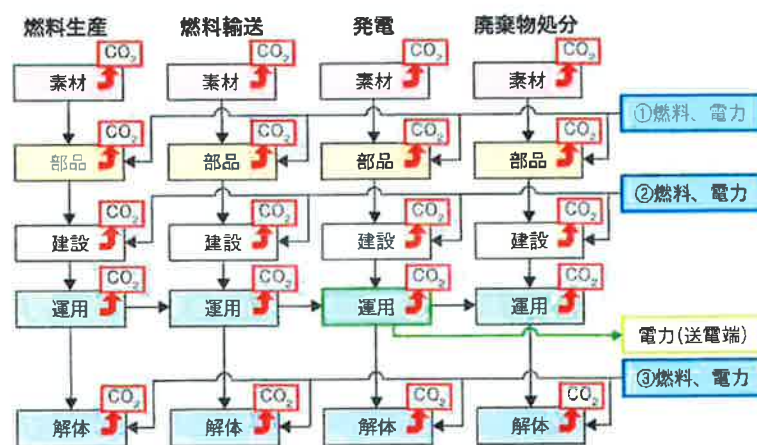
燃料生産
燃料輸送
発電
廃棄物処分

$CO_2$ 素材
$CO_2$ 素材
$CO_2$ 素材
$CO_2$ 素材

①燃料、電力

$CO_2$ 部品
$CO_2$ 部品
$CO_2$ 部品
$CO_2$ 部品

②燃料、電力

$CO_2$ 建設
$CO_2$ 建設
$CO_2$ 建設
$CO_2$ 建設

$CO_2$ 運用
$CO_2$ 運用
$CO_2$ 運用
$CO_2$ 運用

電力(送電端)

③燃料、電力

$CO_2$ 解体
$CO_2$ 解体
$CO_2$ 解体
$CO_2$ 解体